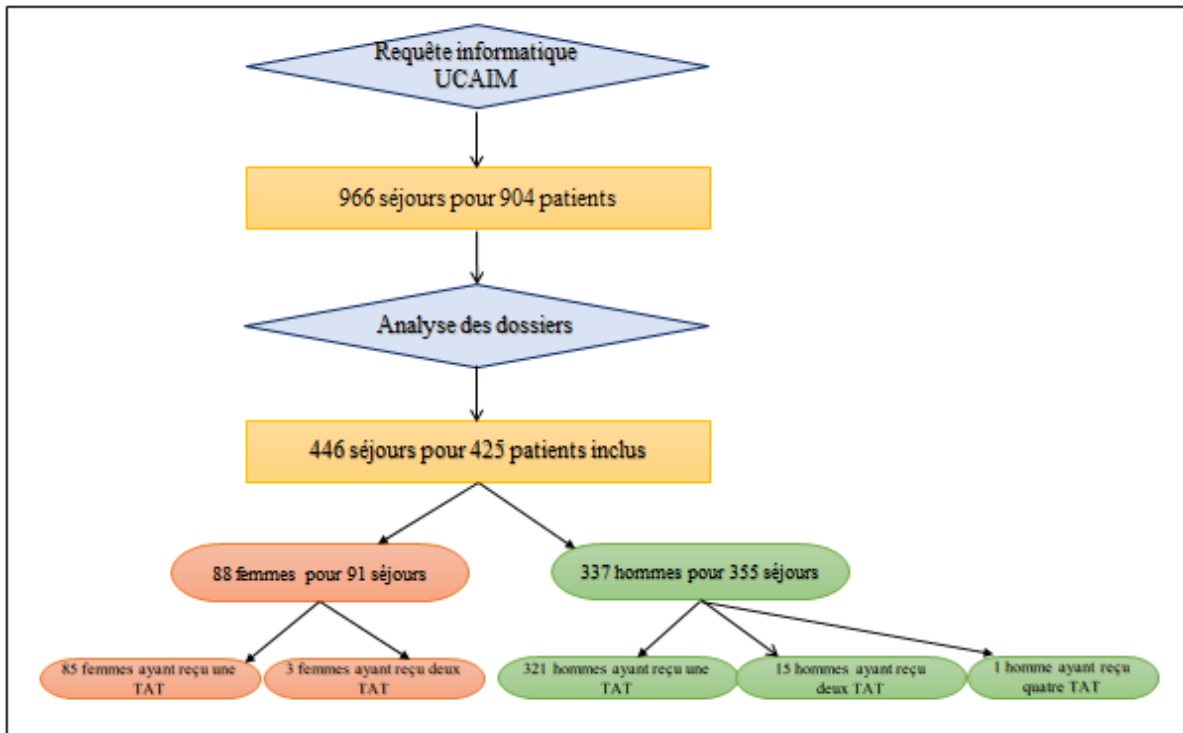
Requête informatique UCAIM

966 séjours pour 904 patients

Analyse des dossiers

446 séjours pour 425 patients inclus

88 femmes pour 91 séjours

337 hommes pour 355 séjours

85 femmes ayant reçu une TAT

3 femmes ayant reçu deux TAT

321 hommes ayant reçu une TAT

15 hommes ayant reçu deux TAT

1 homme ayant reçu quatre TAT